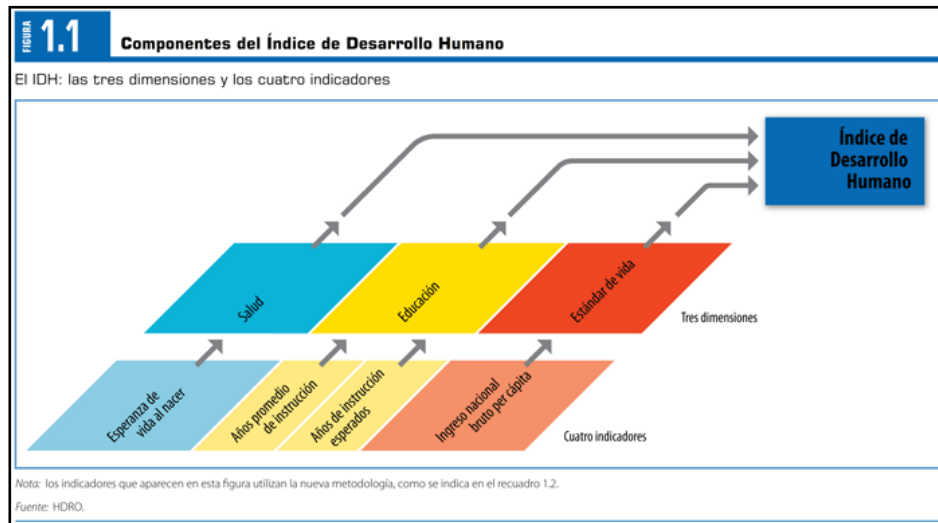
FIGURA 1.1 Componentes del Índice de Desarrollo Humano

El IDH: las tres dimensiones y los cuatro indicadores

Índice de Desarrollo Humano

Salud

Educación

Estándar de vida

Tres dimensiones

Esperanza de vida al nacer

Años promedio de instrucción

Años de instrucción esperados

Ingreso nacional bruto per cápita

Cuatro indicadores

Nota: los indicadores que aparecen en esta figura utilizan la nueva metodología, como se indica en el recuadro 1.2.

Fuente: HDRO.